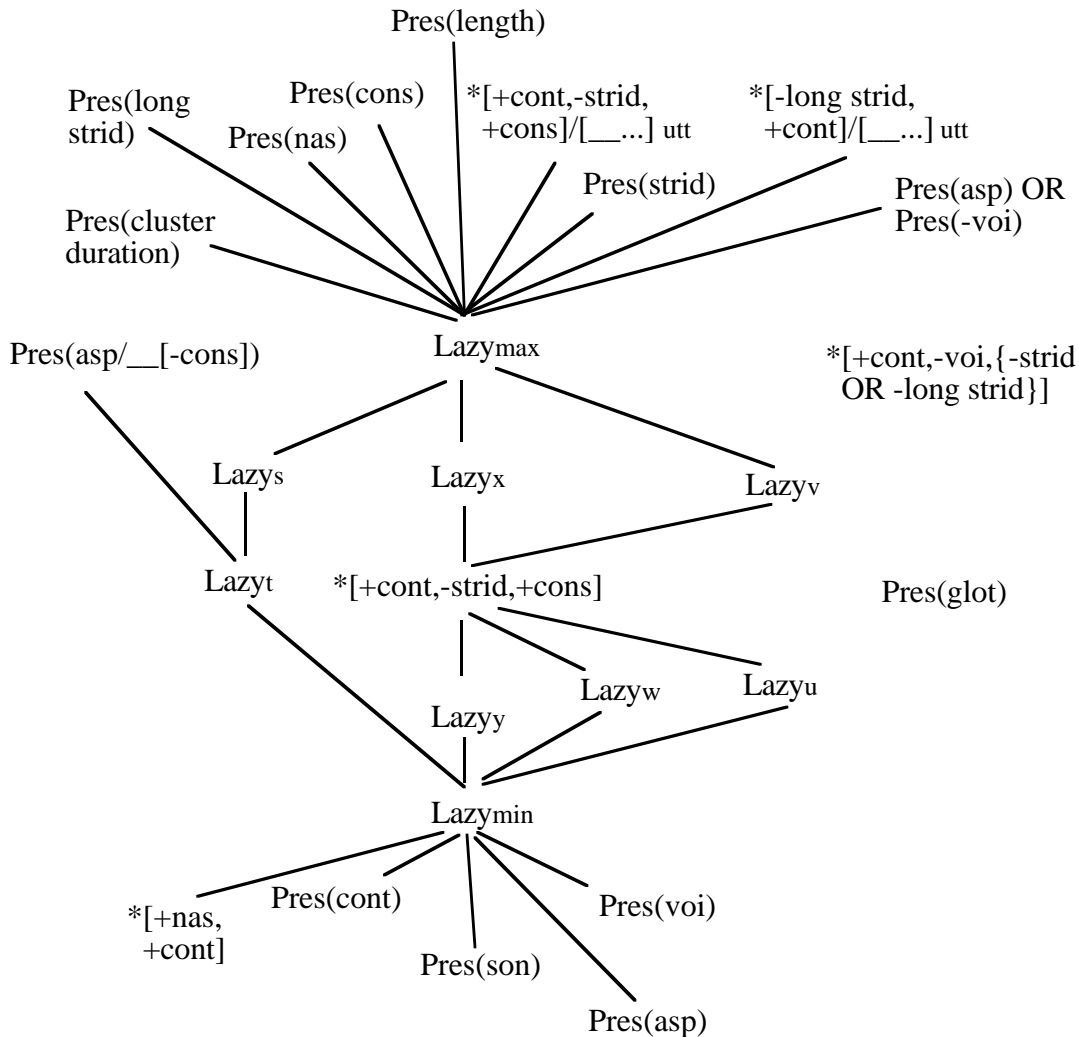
Pres(length)

Pres(long strid)

Pres(cons)

Pres(nas)

*[+cont,-strid, +cons]/[__...] utt

*[-long strid, +cont]/[__...] utt

Pres(strid)

Pres(asp) OR Pres(-voi)

Pres(cluster duration)

Pres(asp/__[-cons])

Lazy$_{max}$

*[+cont,-voi,{-strid OR -long strid}]

Lazy$_{s}$

Lazy$_{x}$

Lazy$_{v}$

Lazy$_{t}$

*[+cont,-strid,+cons]

Pres(glot)

Lazy$_{w}$

Lazy$_{u}$

Lazy$_{y}$

Lazy$_{min}$

*[+nas, +cont]

Pres(cont)

Pres(voi)

Pres(son)

Pres(asp)